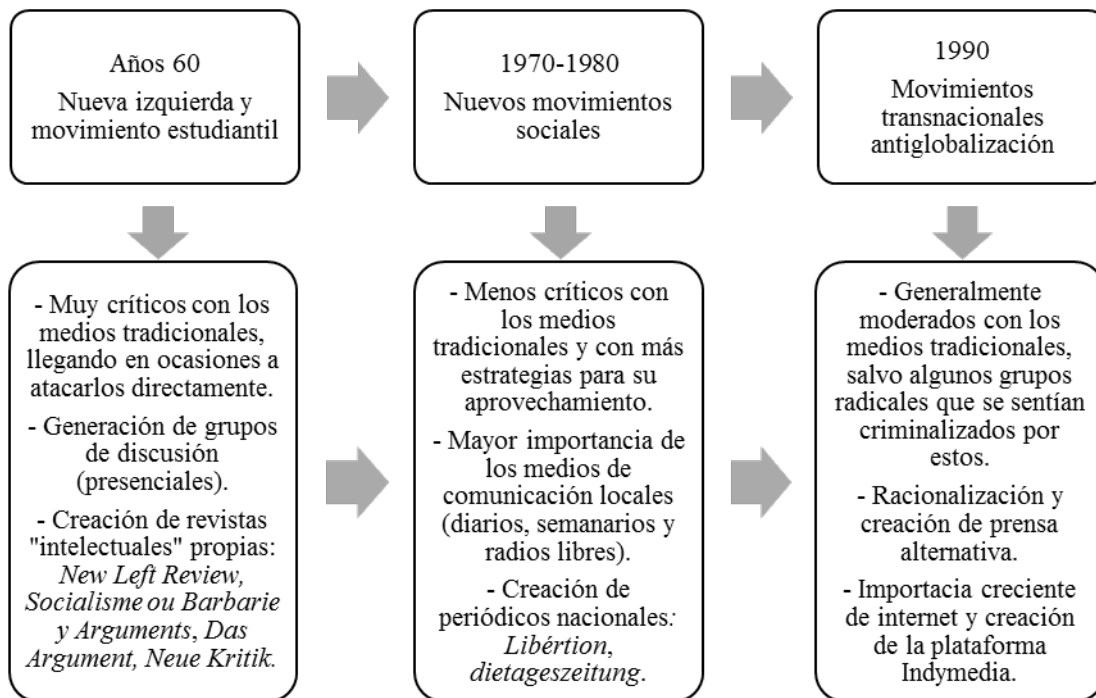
Años 60
Nueva izquierda y movimiento estudiantil

- Muy críticos con los medios tradicionales, llegando en ocasiones a atacarlos directamente.

- Generación de grupos de discusión (presenciales).

- Creación de revistas "intelectuales" propias: *New Left Review, Socialisme ou Barbarie y Arguments*, *Das Argument, Neue Kritik*.

1970-1980
Nuevos movimientos sociales

- Menos críticos con los medios tradicionales y con más estrategias para su aprovechamiento.

- Mayor importancia de los medios de comunicación locales (diarios, semanarios y radios libres).

- Creación de periódicos nacionales: *Libértion*, *dietageszeitung*.

1990
Movimientos transnacionales antiglobalización

- Generalmente moderados con los medios tradicionales, salvo algunos grupos radicales que se sentían criminalizados por estos.

- Racionalización y creación de prensa alternativa.

- Importacia creciente de internet y creación de la plataforma Indymedia.